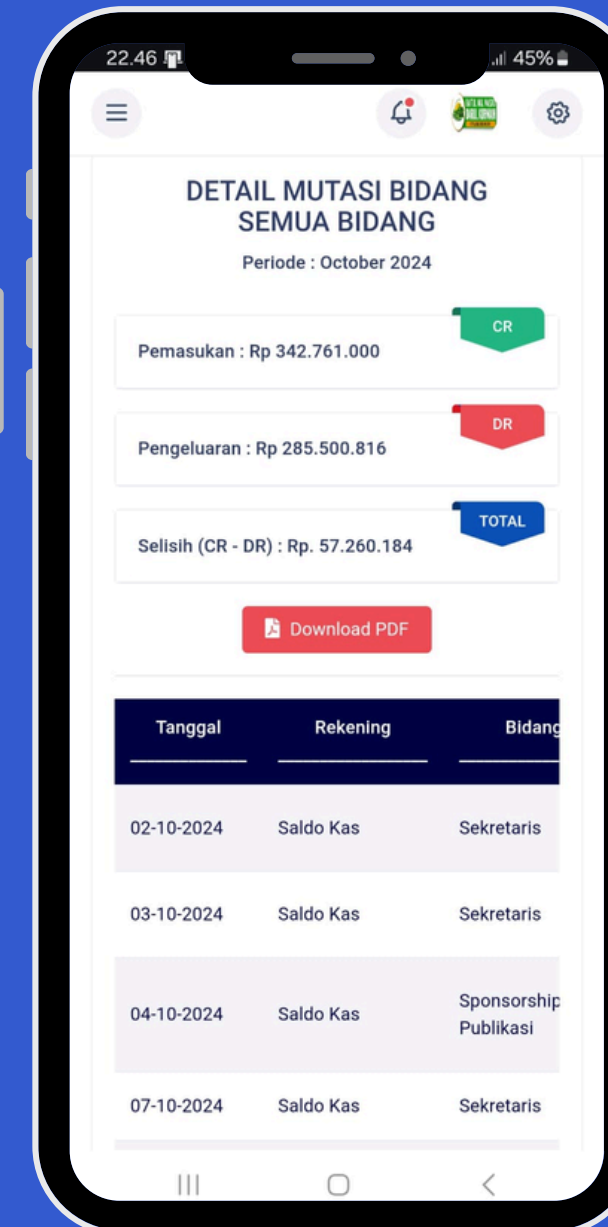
22.46 45%

DETAIL MUTASI BIDANG SEMUA BIDANG

Periode : October 2024

CR

Pemasukan : Rp 342.761.000

DR

Pengeluaran : Rp 285.500.816

TOTAL

Selisih (CR - DR) : Rp. 57.260.184

Download PDF

| Tanggal | Rekening | Bidang |
|---|---|---|
| 02-10-2024 | Saldo Kas | Sekretaris |
| 03-10-2024 | Saldo Kas | Sekretaris |
| 04-10-2024 | Saldo Kas | Sponsorship Publikasi |
| 07-10-2024 | Saldo Kas | Sekretaris |